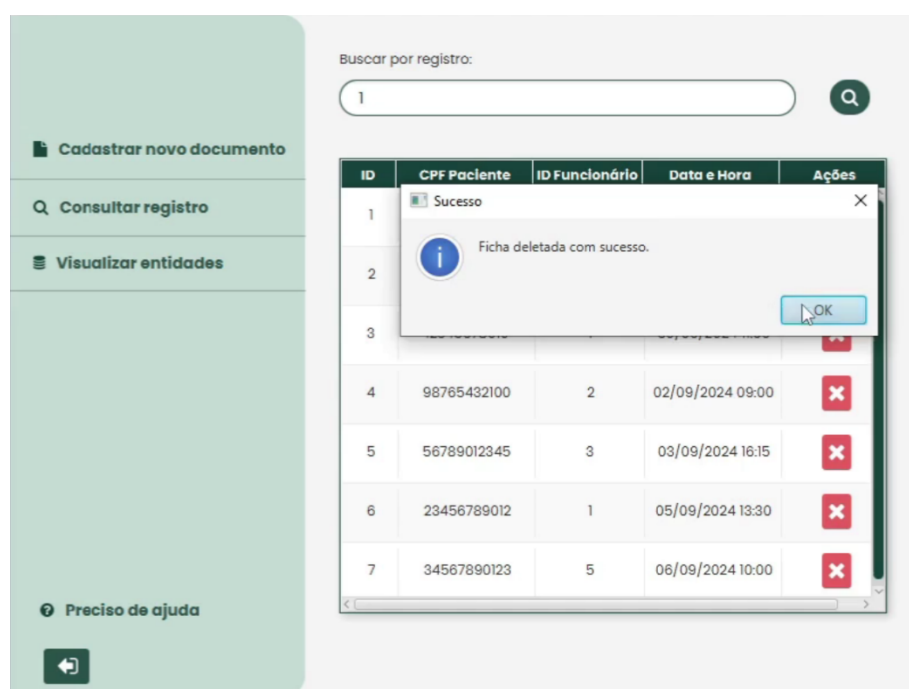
Cadastrar novo documento

Consultar registro

Visualizar entidades

Preciso de ajuda

Buscar por registro:

1

| ID | CPF Paciente | ID Funcionário | Data e Hora | Ações |
|---|---|---|---|---|
| 1 | | | | |
| 2 | | | | |
| 3 | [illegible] | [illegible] | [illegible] | |
| 4 | 98765432100 | 2 | 02/09/2024 09:00 | |
| 5 | 56789012345 | 3 | 03/09/2024 16:15 | |
| 6 | 23456789012 | 1 | 05/09/2024 13:30 | |
| 7 | 34567890123 | 5 | 06/09/2024 10:00 | |

Sucesso

Ficha deletada com sucesso.

OK